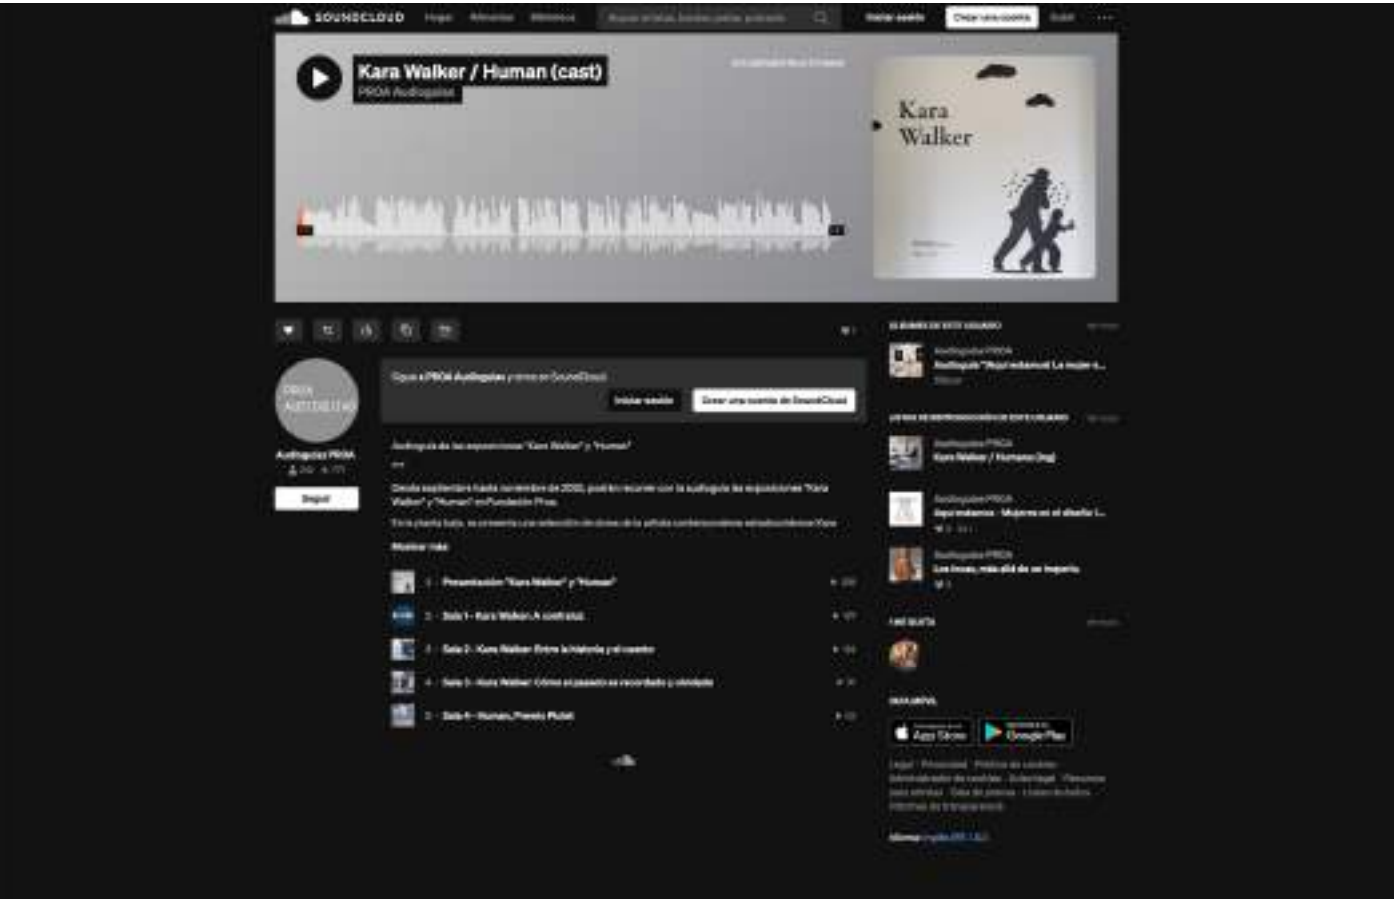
SOUNDCLOUD Hogar Alimentar Biblioteca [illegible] Iniciar sesión Crear una cuenta Subir

Kara Walker / Human (cast)
PROA Audioguías

Kara Walker

PROA AUDIOGUÍAS
Audioguías PROA
Seguir

Sigue a PROA Audioguías y otros en SoundCloud.
Iniciar sesión Crear una cuenta de SoundCloud

Audioguía de las exposiciones "Kara Walker" y "Human"

Desde septiembre hasta noviembre de 2010, podrás recorrer con la audioguía las exposiciones "Kara Walker" y "Human" en Fundación Proa.
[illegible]

Mostrar más

1 - Presentación "Kara Walker" y "Human"
2 - Sala 1 - Kara Walker. A contraluz.
3 - Sala 2 - Kara Walker. Entre la historia y el cuento
4 - Sala 3 - Kara Walker. Cómo el pasado es recordado y olvidado
5 - Sala 4 - Human. Premio Pictet

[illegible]
Audioguías PROA
Audioguía "Aquí estamos! La mujer e...
Audioguías PROA
Kara Walker / Human (ing)
Audioguías PROA
Aquí estamos - Mujeres en el diseño 1...
Audioguías PROA
Los Incas, más allá de un imperio
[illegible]
App Store Google Play
Legal · Privacidad · Política de cookies · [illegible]
Idioma: Inglés (EE. UU.)